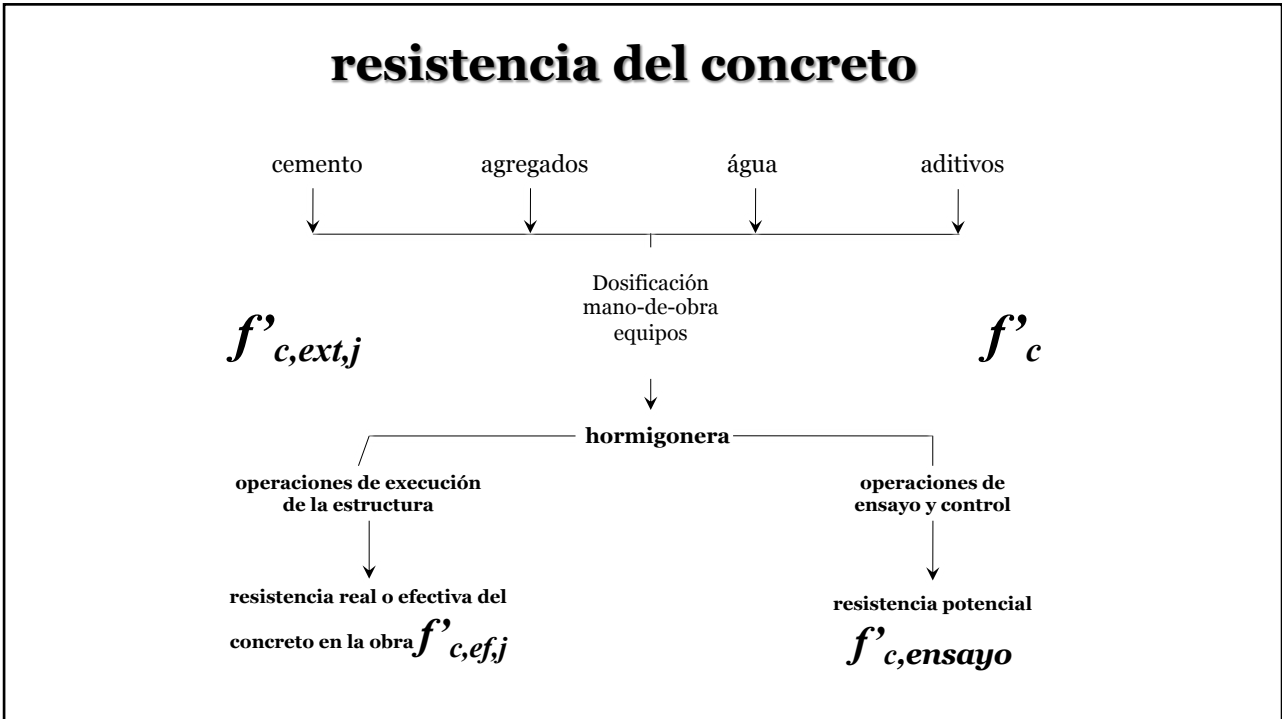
resistencia del concreto

cemento agregados água aditivos

Dosificación
mano-de-obra
equipos

$f'_{c,ext,j}$

$f'_{c}$

hormigonera

operaciones de execución de la estructura

operaciones de ensayo y control

resistencia real o efectiva del concreto en la obra $f'_{c,ef,j}$

resistencia potencial
$f'_{c,ensayo}$